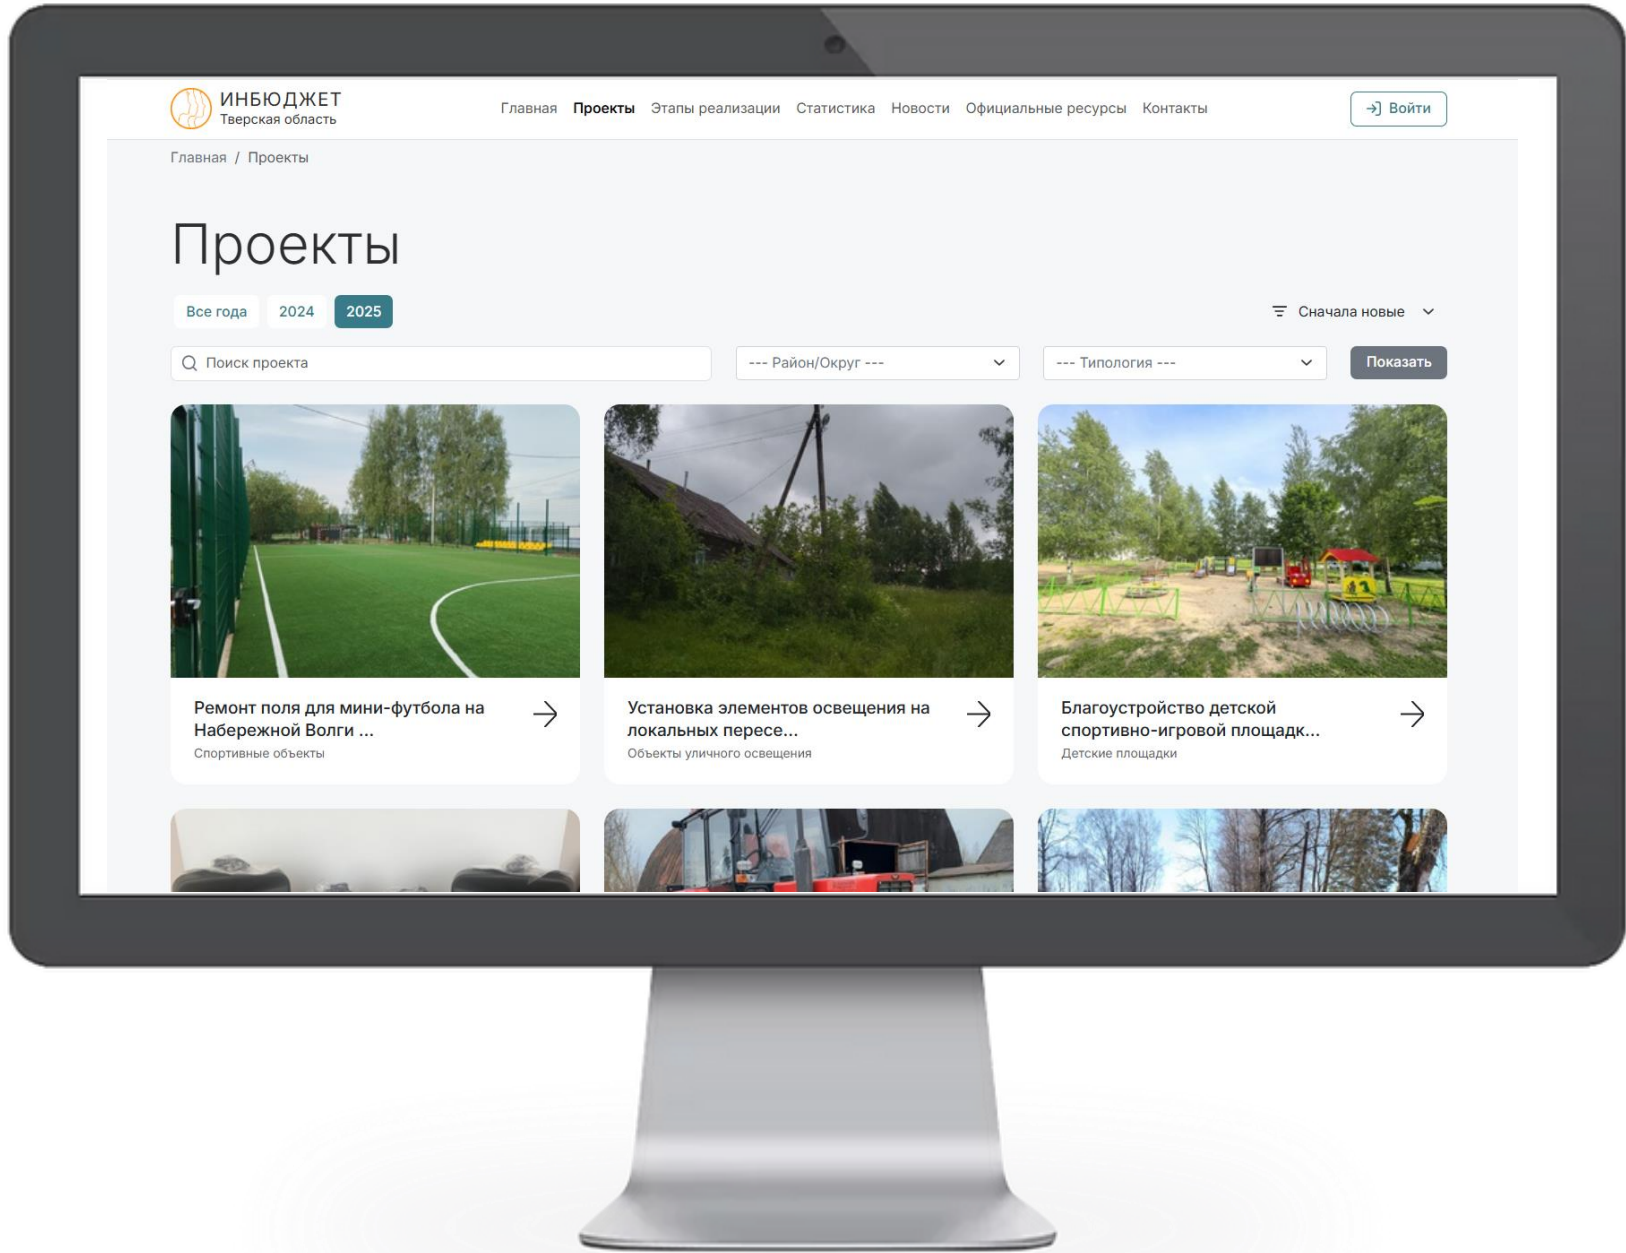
ИНБЮДЖЕТ
Тверская область

Главная Проекты Этапы реализации Статистика Новости Официальные ресурсы Контакты

Войти

Главная / Проекты

Проекты

Все года 2024 2025

Сначала новые

Поиск проекта

--- Район/Округ ---

--- Типология ---

Показать

Ремонт поля для мини-футбола на Набережной Волги ...
Спортивные объекты

Установка элементов освещения на локальных пересе...
Объекты уличного освещения

Благоустройство детской спортивно-игровой площадк...
Детские площадки